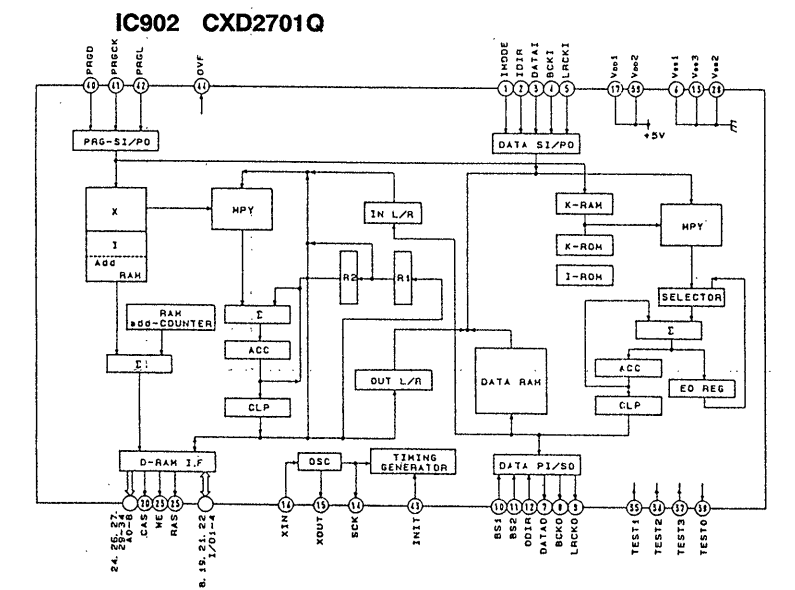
IC902 CXD2701Q

PRGD PRGCK PRGL
40 41 42
OVF
44
IMODE IDIR DATAI BCKI LRCKI
1 2 3 4 5
$V_{DD}1$ $V_{DD}2$
17 39
+5V
$V_{SS}1$ $V_{SS}3$ $V_{SS}2$
6 13 28

PRG-SI/PO
DATA SI/PO

X
MPY
IN L/R
K-RAM
MPY
I
Add
RAM
K-ROM
R2
R1
I-ROM
SELECTOR
RAM
add-COUNTER
Σ
Σ
Σ
ACC
OUT L/R
DATA RAM
ACC
EO REG
CLP
CLP

D-RAM I.F
OSC
TIMING GENERATOR
DATA PI/SO

24, 26-37, 40-8
20 CAS
23 WE
25 RAS
8, 19, 21, 22 I/O1-4
16 XIN
15 XOUT
14 SCK
43 INIT
10 BS1
11 BS2
12 ODIR
9 DATAO
8 BCKO
7 LRCKO
35 TEST1
34 TEST2
37 TEST3
38 TEST0